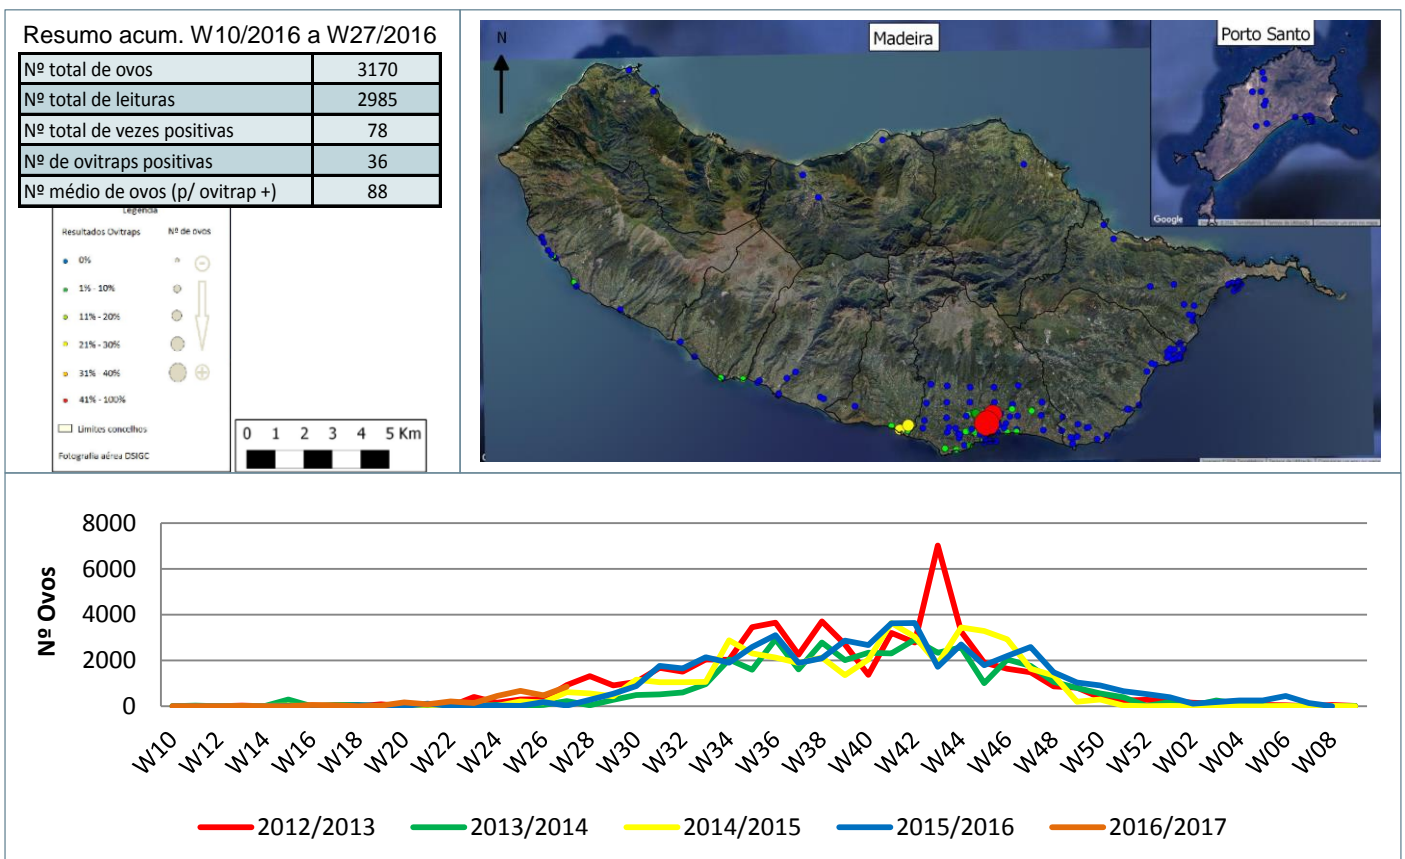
Resumo acum. W10/2016 a W27/2016

| Nº total de ovos | 3170 |
|---|---|
| Nº total de leituras | 2985 |
| Nº total de vezes positivas | 78 |
| Nº de ovitraps positivas | 36 |
| Nº médio de ovos (p/ ovitrap +) | 88 |

Legenda
Resultados Ovitraps
Nº de ovos
0%
1% - 10%
11% - 20%
21% - 30%
31% - 40%
41% - 100%
Limites concelhos
Fotografia aérea DSIGC

0 1 2 3 4 5 Km

N
Madeira
Porto Santo
Google

8000
6000
4000
2000
0
Nº Ovos
W10 W12 W14 W16 W18 W20 W22 W24 W26 W28 W30 W32 W34 W36 W38 W40 W42 W44 W46 W48 W50 W52 W02 W04 W06 W08

2012/2013 2013/2014 2014/2015 2015/2016 2016/2017